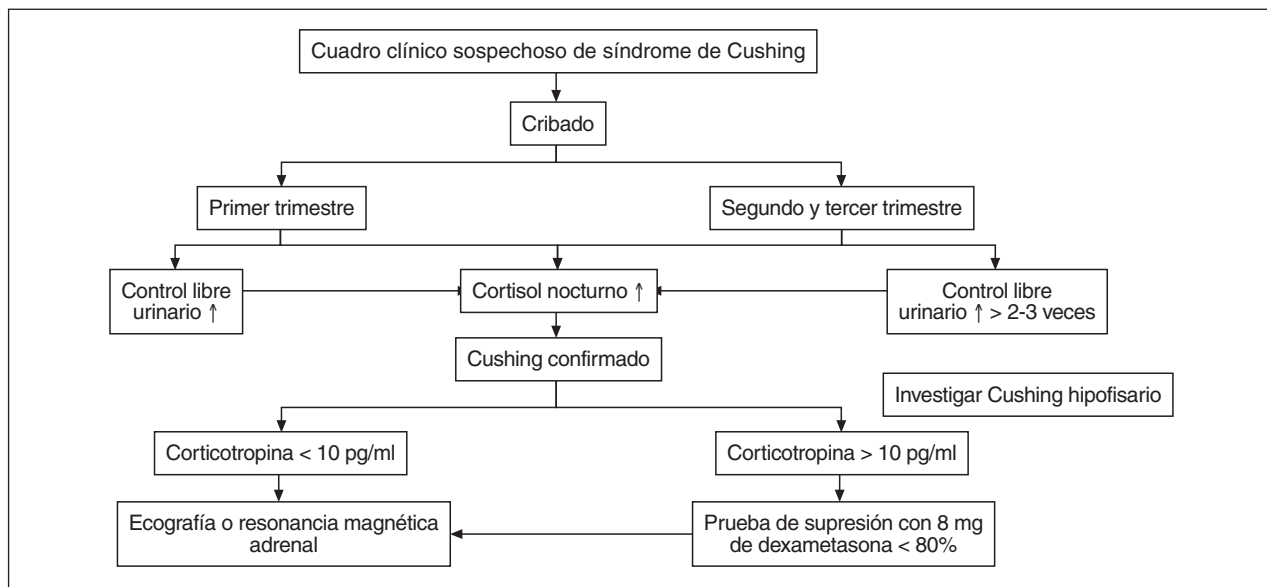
Cuadro clínico sospechoso de síndrome de Cushing

Cribado

Primer trimestre

Segundo y tercer trimestre

Control libre urinario ↑

Cortisol nocturno ↑

Control libre urinario ↑ > 2-3 veces

Cushing confirmado

Investigar Cushing hipofisario

Corticotropina < 10 pg/ml

Corticotropina > 10 pg/ml

Ecografía o resonancia magnética adrenal

Prueba de supresión con 8 mg de dexametasona < 80%